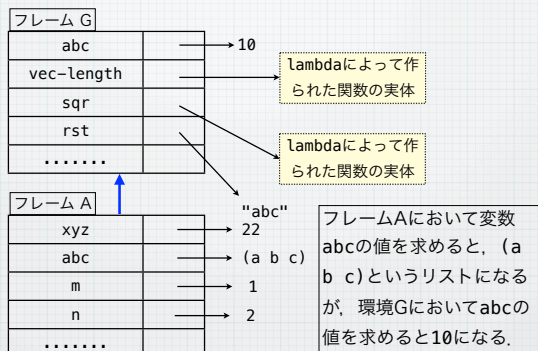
フレーム G

| abc | 10 |
|---|---|
| vec-length | lambdaによって作られた関数の実体 |
| sqr | lambdaによって作られた関数の実体 |
| rst | "abc" |
| ....... | |

フレーム A

| xyz | 22 |
|---|---|
| abc | (a b c) |
| m | 1 |
| n | 2 |
| ....... | |

フレームAにおいて変数abcの値を求めると，(a b c)というリストになるが，環境Gにおいてabcの値を求めると10になる．